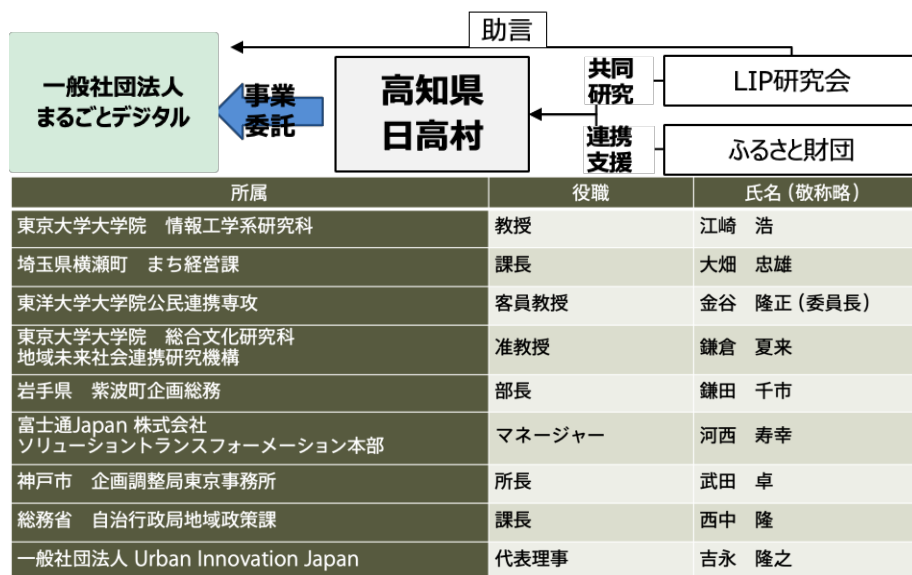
助言

一般社団法人
まるごとデジタル

事業
委託

高知県
日高村

共同
研究

LIP研究会

連携
支援

ふるさと財団

| 所属 | 役職 | 氏名（敬称略） |
|---|---|---|
| 東京大学大学院　情報工学系研究科 | 教授 | 江崎　浩 |
| 埼玉県横瀬町　まち経営課 | 課長 | 大畑　忠雄 |
| 東洋大学大学院公民連携専攻 | 客員教授 | 金谷　隆正（委員長） |
| 東京大学大学院　総合文化研究科 地域未来社会連携研究機構 | 准教授 | 鎌倉　夏来 |
| 岩手県　紫波町企画総務 | 部長 | 鎌田　千市 |
| 富士通Japan 株式会社 ソリューショントランスフォーメーション本部 | マネージャー | 河西　寿幸 |
| 神戸市　企画調整局東京事務所 | 所長 | 武田　卓 |
| 総務省　自治行政局地域政策課 | 課長 | 西中　隆 |
| 一般社団法人 Urban Innovation Japan | 代表理事 | 吉永　隆之 |